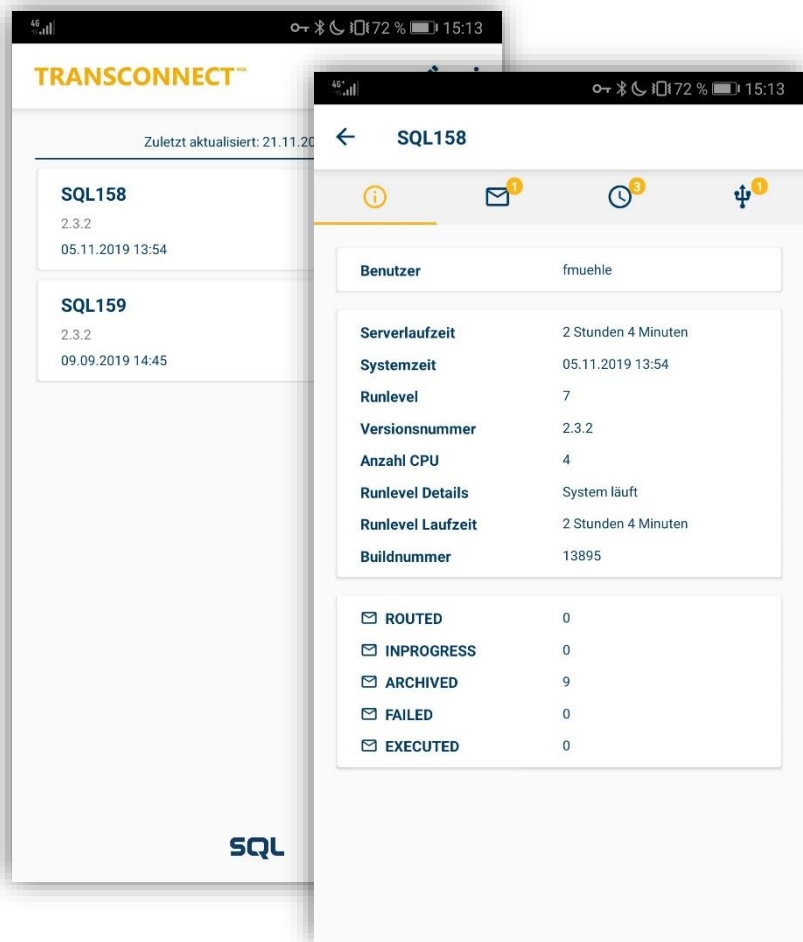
4G 72 % 15:13

TRANSCONNECT™

Zuletzt aktualisiert: 21.11.20

SQL158
2.3.2
05.11.2019 13:54

SQL159
2.3.2
09.09.2019 14:45

SQL

4G 72 % 15:13

← SQL158

1 3 1

| | |
|---|---|
| Benutzer | fmuehle |

| | |
|---|---|
| Serverlaufzeit | 2 Stunden 4 Minuten |
| Systemzeit | 05.11.2019 13:54 |
| Runlevel | 7 |
| Versionsnummer | 2.3.2 |
| Anzahl CPU | 4 |
| Runlevel Details | System läuft |
| Runlevel Laufzeit | 2 Stunden 4 Minuten |
| Buildnummer | 13895 |

| | |
|---|---|
| ROUTED | 0 |
| INPROGRESS | 0 |
| ARCHIVED | 9 |
| FAILED | 0 |
| EXECUTED | 0 |